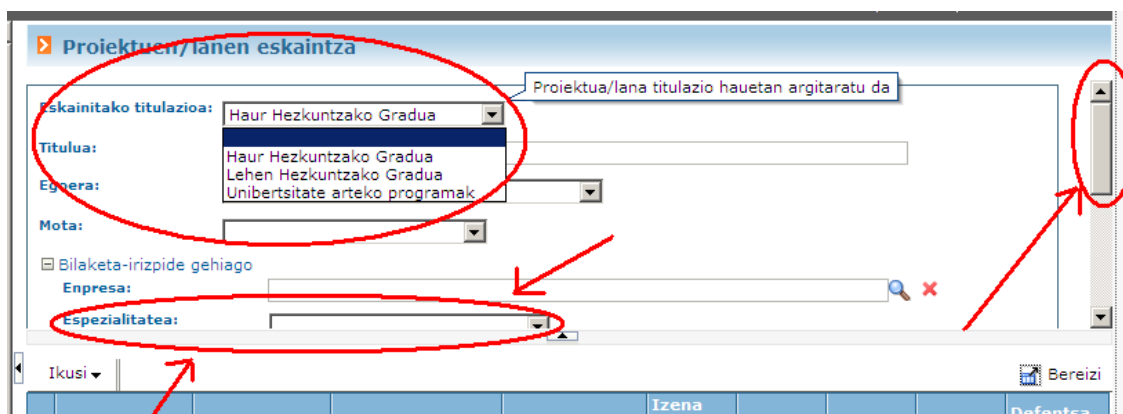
Proiektuen/lanen eskaintza

Proiektua/lana titulazio hauetan argitaratu da

Eskainitako titulazioa: Haur Hezkuntzako Gradua

Titulua:

Egoera:

Haur Hezkuntzako Gradua
Lehen Hezkuntzako Gradua
Unibertsitate arteko programak

Mota:

⊟ Bilaketa-irizpide gehiago

Enpresa:

Espezialitatea:

Ikusi

Bereizi

Izena

Defentsa